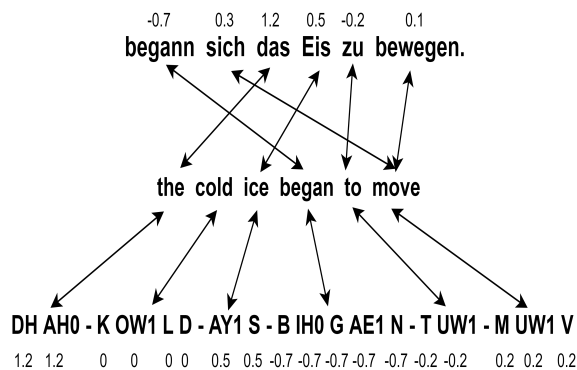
-0.7 0.3 1.2 0.5 -0.2 0.1

begann sich das Eis zu bewegen.

the cold ice began to move

DH AH0 - K OW1 L D - AY1 S - B IH0 G AE1 N - T UW1 - M UW1 V

1.2 1.2 0 0 0 0 0.5 0.5 -0.7 -0.7 -0.7 -0.7 -0.7 -0.2 -0.2 0.2 0.2 0.2